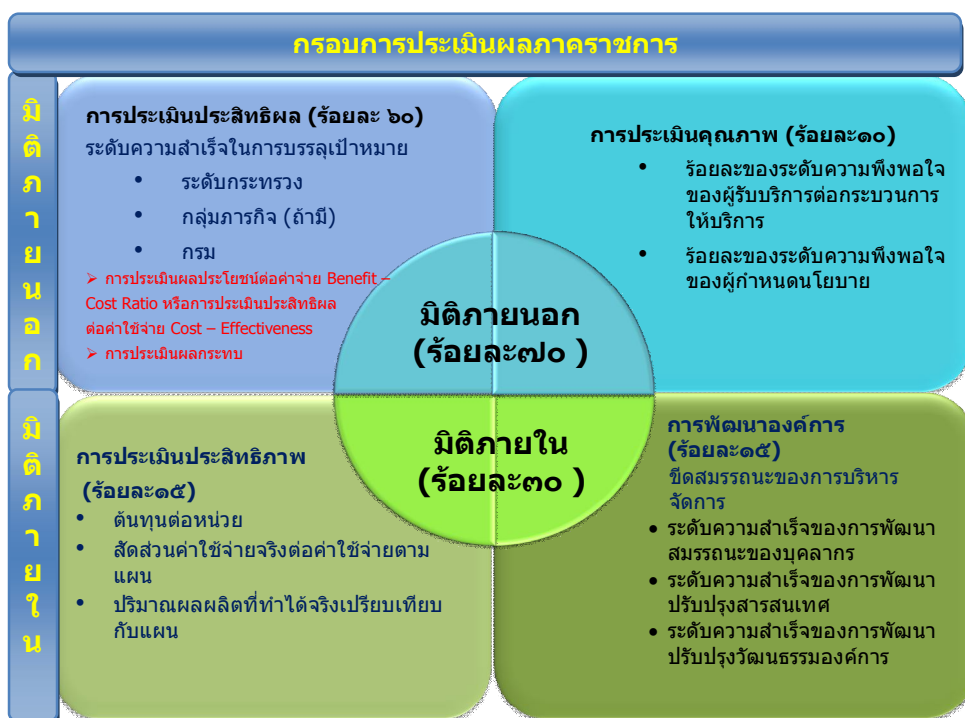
กรอบการประเมินผลภาคราชการ

มิติภายนอก

การประเมินประสิทธิผล (ร้อยละ ๖๐)
ระดับความสำเร็จในการบรรลุเป้าหมาย
• ระดับกระทรวง
• กลุ่มภารกิจ (ถ้ามี)
• กรม
➢ การประเมินผลประโยชน์ต่อค่าจ่าย Benefit – Cost Ratio หรือการประเมินประสิทธิผลต่อค่าใช้จ่าย Cost – Effectiveness
➢ การประเมินผลกระทบ

การประเมินคุณภาพ (ร้อยละ๑๐)
• ร้อยละของระดับความพึงพอใจของผู้รับบริการต่อกระบวนการให้บริการ
• ร้อยละของระดับความพึงพอใจของผู้กำหนดนโยบาย

มิติภายนอก
(ร้อยละ๗๐ )

มิติภายใน
(ร้อยละ๓๐ )

มิติภายใน

การประเมินประสิทธิภาพ
(ร้อยละ๑๕)
• ต้นทุนต่อหน่วย
• สัดส่วนค่าใช้จ่ายจริงต่อค่าใช้จ่ายตามแผน
• ปริมาณผลผลิตที่ทำได้จริงเปรียบเทียบกับแผน

การพัฒนาองค์การ
(ร้อยละ๑๕)
ขีดสมรรถนะของการบริหารจัดการ
• ระดับความสำเร็จของการพัฒนาสมรรถนะของบุคลากร
• ระดับความสำเร็จของการพัฒนาปรับปรุงสารสนเทศ
• ระดับความสำเร็จของการพัฒนาปรับปรุงวัฒนธรรมองค์การ